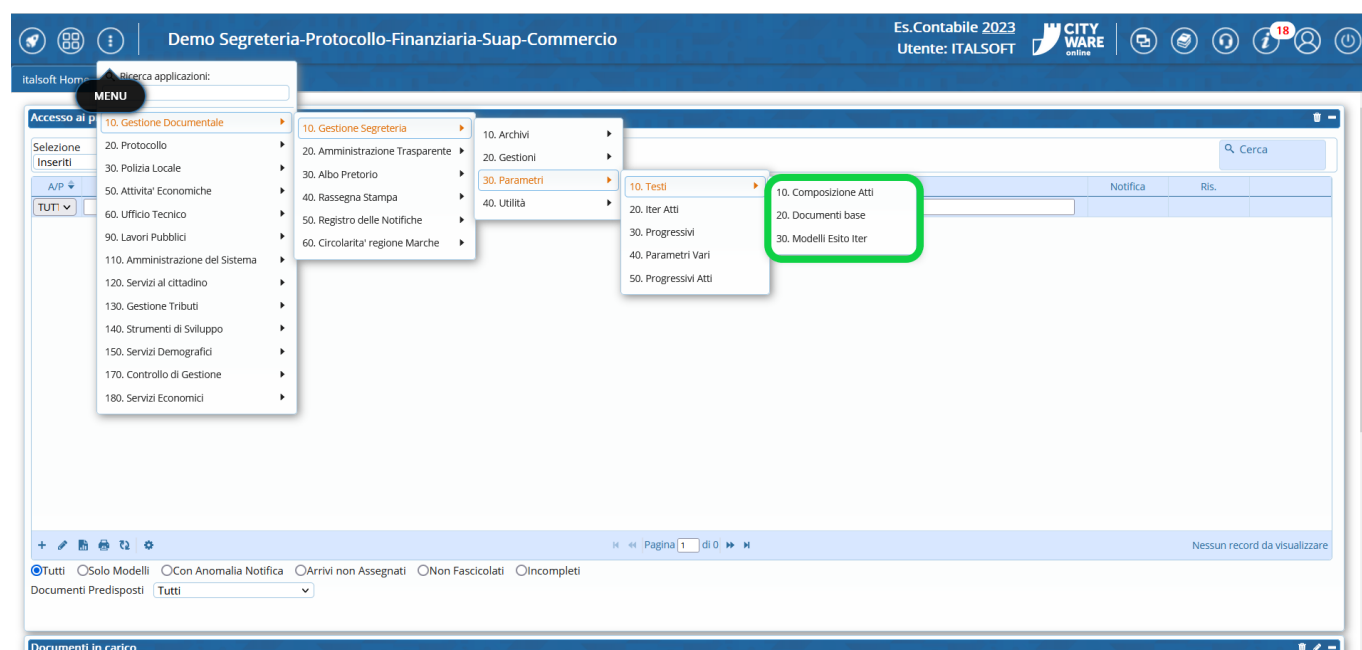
Demo Segreteria-Protocollo-Finanziaria-Suap-Commercio

Es.Contabile 2023
Utente: ITALSOFT

CITY WARE online

18

italsoft Home

Ricerca applicazioni:

MENU

Accesso ai p

Selezione
Inseriti

A/P

TUTT

10. Gestione Documentale
20. Protocollo
30. Polizia Locale
50. Attivita' Economiche
60. Ufficio Tecnico
90. Lavori Pubblici
110. Amministrazione del Sistema
120. Servizi al cittadino
130. Gestione Tributi
140. Strumenti di Sviluppo
150. Servizi Demografici
170. Controllo di Gestione
180. Servizi Economici

10. Gestione Segreteria
20. Amministrazione Trasparente
30. Albo Pretorio
40. Rassegna Stampa
50. Registro delle Notifiche
60. Circolarita' regione Marche

10. Archivi
20. Gestioni
30. Parametri
40. Utilità

10. Testi
20. Iter Atti
30. Progressivi
40. Parametri Vari
50. Progressivi Atti

10. Composizione Atti
20. Documenti base
30. Modelli Esito Iter

Cerca

Notifica

Ris.

Pagina 1 di 0

Nessun record da visualizzare

Tutti Solo Modelli Con Anomalia Notifica Arrivi non Assegnati Non Fascicolati Incompleti

Documenti Predisposti Tutti

Documenti in carico